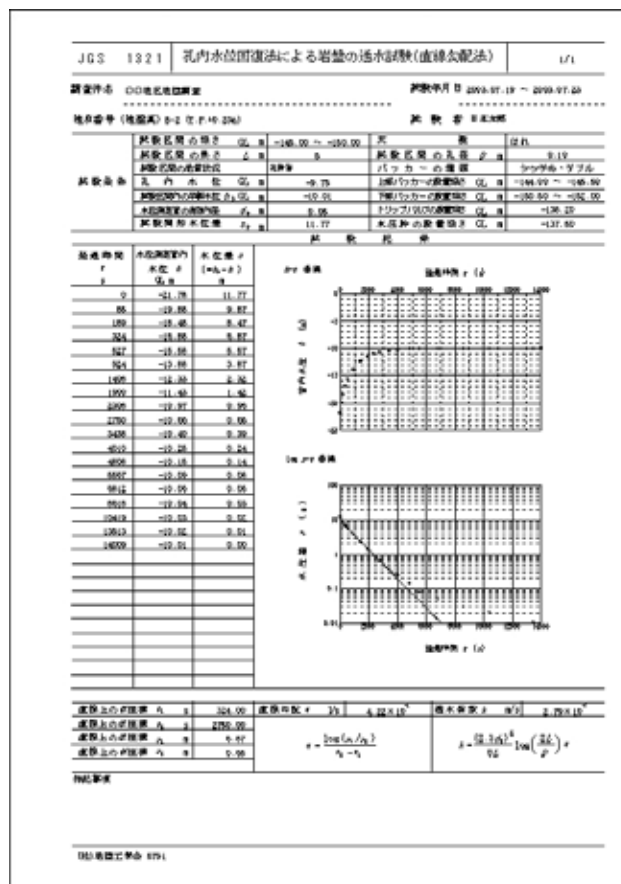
JGS 1321 孔内水位回復法による岩盤の透水試験(直線勾配法) 1/1

調査件名 ○○地区地質調査 試験年月日 2010.07.19 ~ 2010.07.20

地点番号(地盤高) B-2 (T.P.+9.29m) 試験者 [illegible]

| 試験条件 | 試験区間の深さ GL m | -148.00 ~ -150.00 | 天候 | 晴れ |
|---|---|---|---|---|
| | 試験区間の長さ L m | 2 | 試験区間の孔径 D m | 0.10 |
| | 試験区間の岩質状況 | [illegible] | パッカーの種類 | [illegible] |
| | 孔内水位 GL m | -9.75 | 上部パッカーの設置深さ GL m | -144.00 ~ -145.50 |
| | 測定前の水位 GL m | -10.01 | 下部パッカーの設置深さ GL m | -150.50 ~ -152.00 |
| | 水位測定管の内径 d m | 0.05 | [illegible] GL m | -136.25 |
| | 試験開始水位差 s m | 11.77 | 水圧計の設置深さ GL m | -137.60 |

試験結果

| 経過時間 t s | 水位測定管内水位 h GL m | 水位差 s m |
|---|---|---|
| 0 | -21.78 | 11.77 |
| 55 | -19.88 | 9.87 |
| 189 | -18.88 | 8.47 |
| 324 | -18.88 | 6.87 |
| 527 | -19.58 | 5.57 |
| 924 | -19.88 | 3.87 |
| 1405 | -12.38 | 2.32 |
| 1559 | -11.40 | 1.42 |
| 2255 | -10.97 | 0.95 |
| 2750 | -10.00 | 0.55 |
| 3435 | -10.40 | 0.39 |
| 4512 | -10.28 | 0.24 |
| 4858 | -10.15 | 0.14 |
| 5557 | -10.09 | 0.08 |
| 6912 | -10.09 | 0.08 |
| 8518 | -10.04 | 0.03 |
| 10419 | -10.03 | 0.02 |
| 12613 | -10.02 | 0.01 |
| 14009 | -10.01 | 0.00 |

s-t 曲線
経過時間 t (s)
水位差 s (m)
0 200 400 600 800 1000 1200 1400

log s-t 曲線
水位差 s (m)
100 10 1 0.1 0.01
0 200 400 600 800 1000 1200 1400
経過時間 t (s)

| 直線上の s 経過 t₁ s | 324.00 | 直線勾配 α 1/s | 4.32×10⁻³ | 透水係数 k m/s | 2.75×10⁻⁷ |
|---|---|---|---|---|---|
| 直線上の s 経過 t₂ s | 2750.00 | | | | |
| 直線上の s 値 s₁ m | 5.57 | $\alpha=\frac{\log(s_1/s_2)}{t_2-t_1}$ | | $k=\frac{(2.3 d)^2}{8L}\log\left(\frac{2L}{D}\right)\alpha$ | |
| 直線上の s 値 s₂ m | 0.95 | | | | |

特記事項

(社)地盤工学会 1321